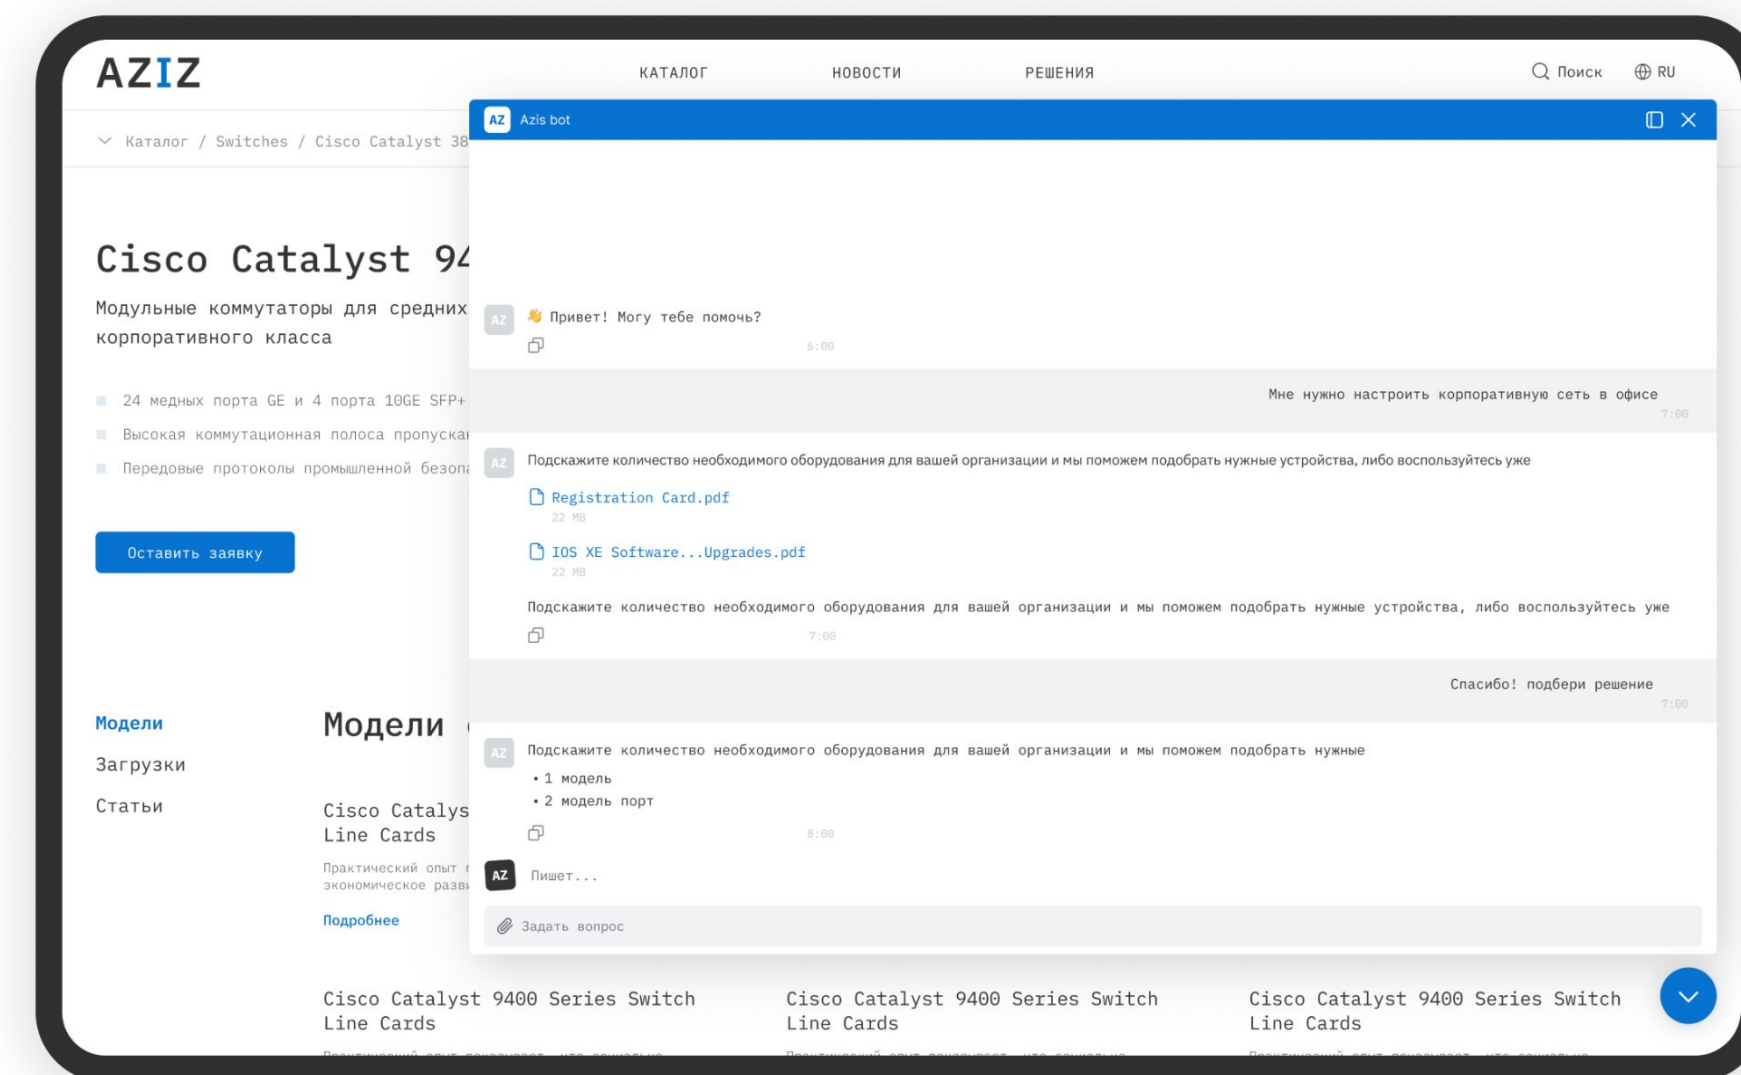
AZIZ

КАТАЛОГ НОВОСТИ РЕШЕНИЯ

Поиск RU

Каталог / Switches / Cisco Catalyst 38

Cisco Catalyst 94

Модульные коммутаторы для средних корпоративного класса

24 медных порта GE и 4 порта 10GE SFP+

Высокая коммутационная полоса пропуска

Передовые протоколы промышленной безопа

Оставить заявку

Модели

Загрузки

Статьи

Модели

Cisco Catalys Line Cards

Практический опыт экономическое разв

Подробнее

Cisco Catalyst 9400 Series Switch Line Cards

Cisco Catalyst 9400 Series Switch Line Cards

Cisco Catalyst 9400 Series Switch Line Cards

AZ Azis bot

AZ

👋 Привет! Могу тебе помочь?

6:00

Мне нужно настроить корпоративную сеть в офисе

7:00

AZ

Подскажите количество необходимого оборудования для вашей организации и мы поможем подобрать нужные устройства, либо воспользуйтесь уже

Registration Card.pdf

22 MB

IOS XE Software...Upgrades.pdf

22 MB

Подскажите количество необходимого оборудования для вашей организации и мы поможем подобрать нужные устройства, либо воспользуйтесь уже

7:00

Спасибо! подбери решение

7:00

AZ

Подскажите количество необходимого оборудования для вашей организации и мы поможем подобрать нужные

• 1 модель

• 2 модель порт

8:00

AZ Пишет...

Задать вопрос